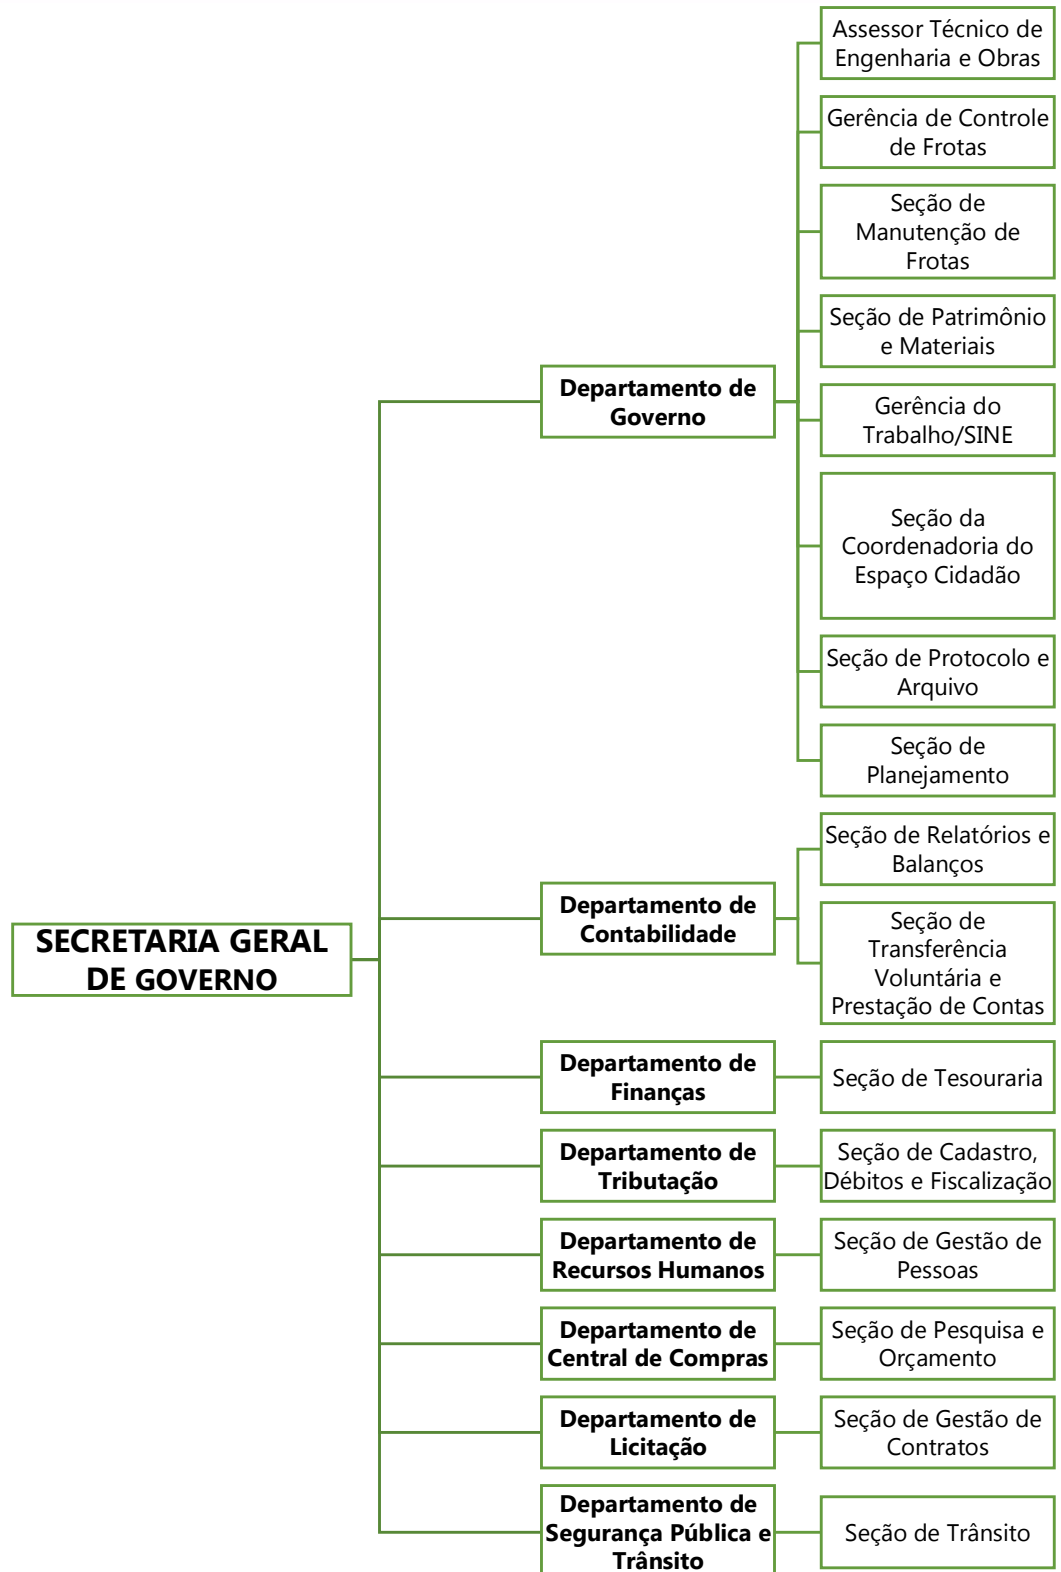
SECRETARIA GERAL DE GOVERNO

Departamento de Governo

Assessor Técnico de Engenharia e Obras

Gerência de Controle de Frotas

Seção de Manutenção de Frotas

Seção de Patrimônio e Materiais

Gerência do Trabalho/SINE

Seção da Coordenadoria do Espaço Cidadão

Seção de Protocolo e Arquivo

Seção de Planejamento

Departamento de Contabilidade

Seção de Relatórios e Balanços

Seção de Transferência Voluntária e Prestação de Contas

Departamento de Finanças

Seção de Tesouraria

Departamento de Tributação

Seção de Cadastro, Débitos e Fiscalização

Departamento de Recursos Humanos

Seção de Gestão de Pessoas

Departamento de Central de Compras

Seção de Pesquisa e Orçamento

Departamento de Licitação

Seção de Gestão de Contratos

Departamento de Segurança Pública e Trânsito

Seção de Trânsito